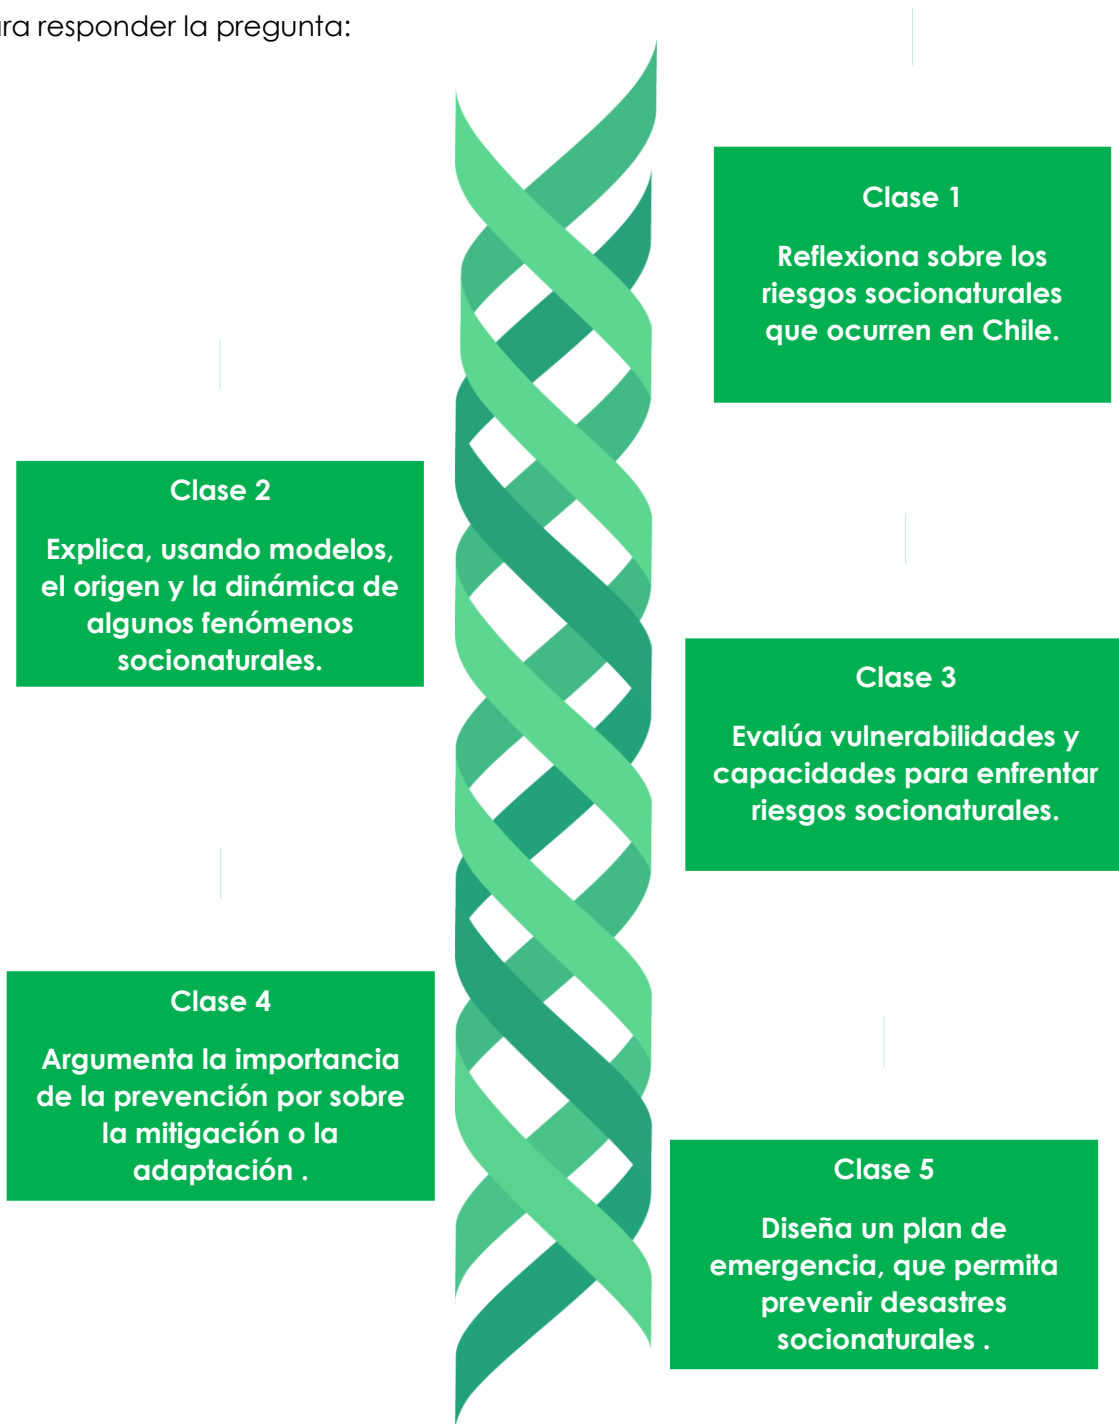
ra responder la pregunta:

Clase 1

Reflexiona sobre los riesgos socionaturales que ocurren en Chile.

Clase 2

Explica, usando modelos, el origen y la dinámica de algunos fenómenos socionaturales.

Clase 3

Evalúa vulnerabilidades y capacidades para enfrentar riesgos socionaturales.

Clase 4

Argumenta la importancia de la prevención por sobre la mitigación o la adaptación .

Clase 5

Diseña un plan de emergencia, que permita prevenir desastres socionaturales .